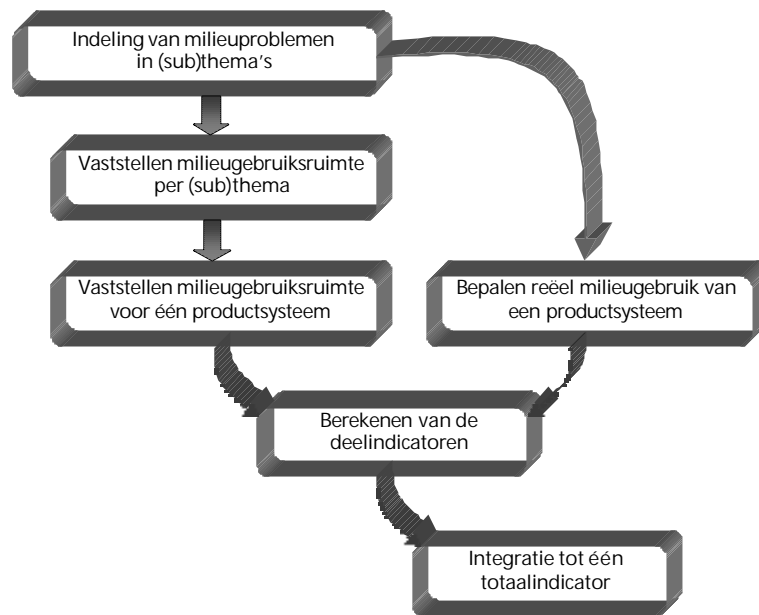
Indeling van milieuproblemen in (sub)thema's

Vaststellen milieugebruiksruimte per (sub)thema

Vaststellen milieugebruiksruimte voor één productsysteem

Bepalen reëel milieugebruik van een productsysteem

Berekenen van de deelindicatoren

Integratie tot één totaalindicator